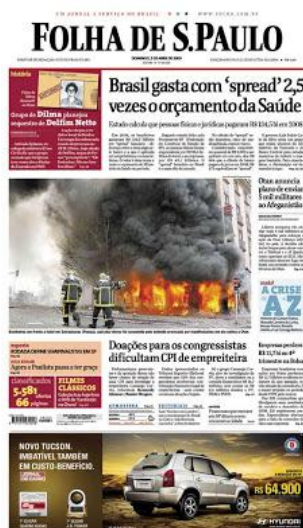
UM JORNAL A SERVIÇO DO BRASIL ★ ★ ★ WWW.FOLHA.COM.BR

FOLHA DE S.PAULO

Brasil gasta com 'spread' 2,5 vezes o orçamento da Saúde

Grupo de Dilma planeja segundo de Delfim Netto

Doações para os congressistas dificultam CPI de empreiteira

NOVO TUCSON. IMBATÍVEL TAMBÉM EM CUSTO-BENEFÍCIO.

R$ 64.900

HYUNDAI

Crise

AZ

classificados

5.681

FILMES CLÁSSICOS

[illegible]